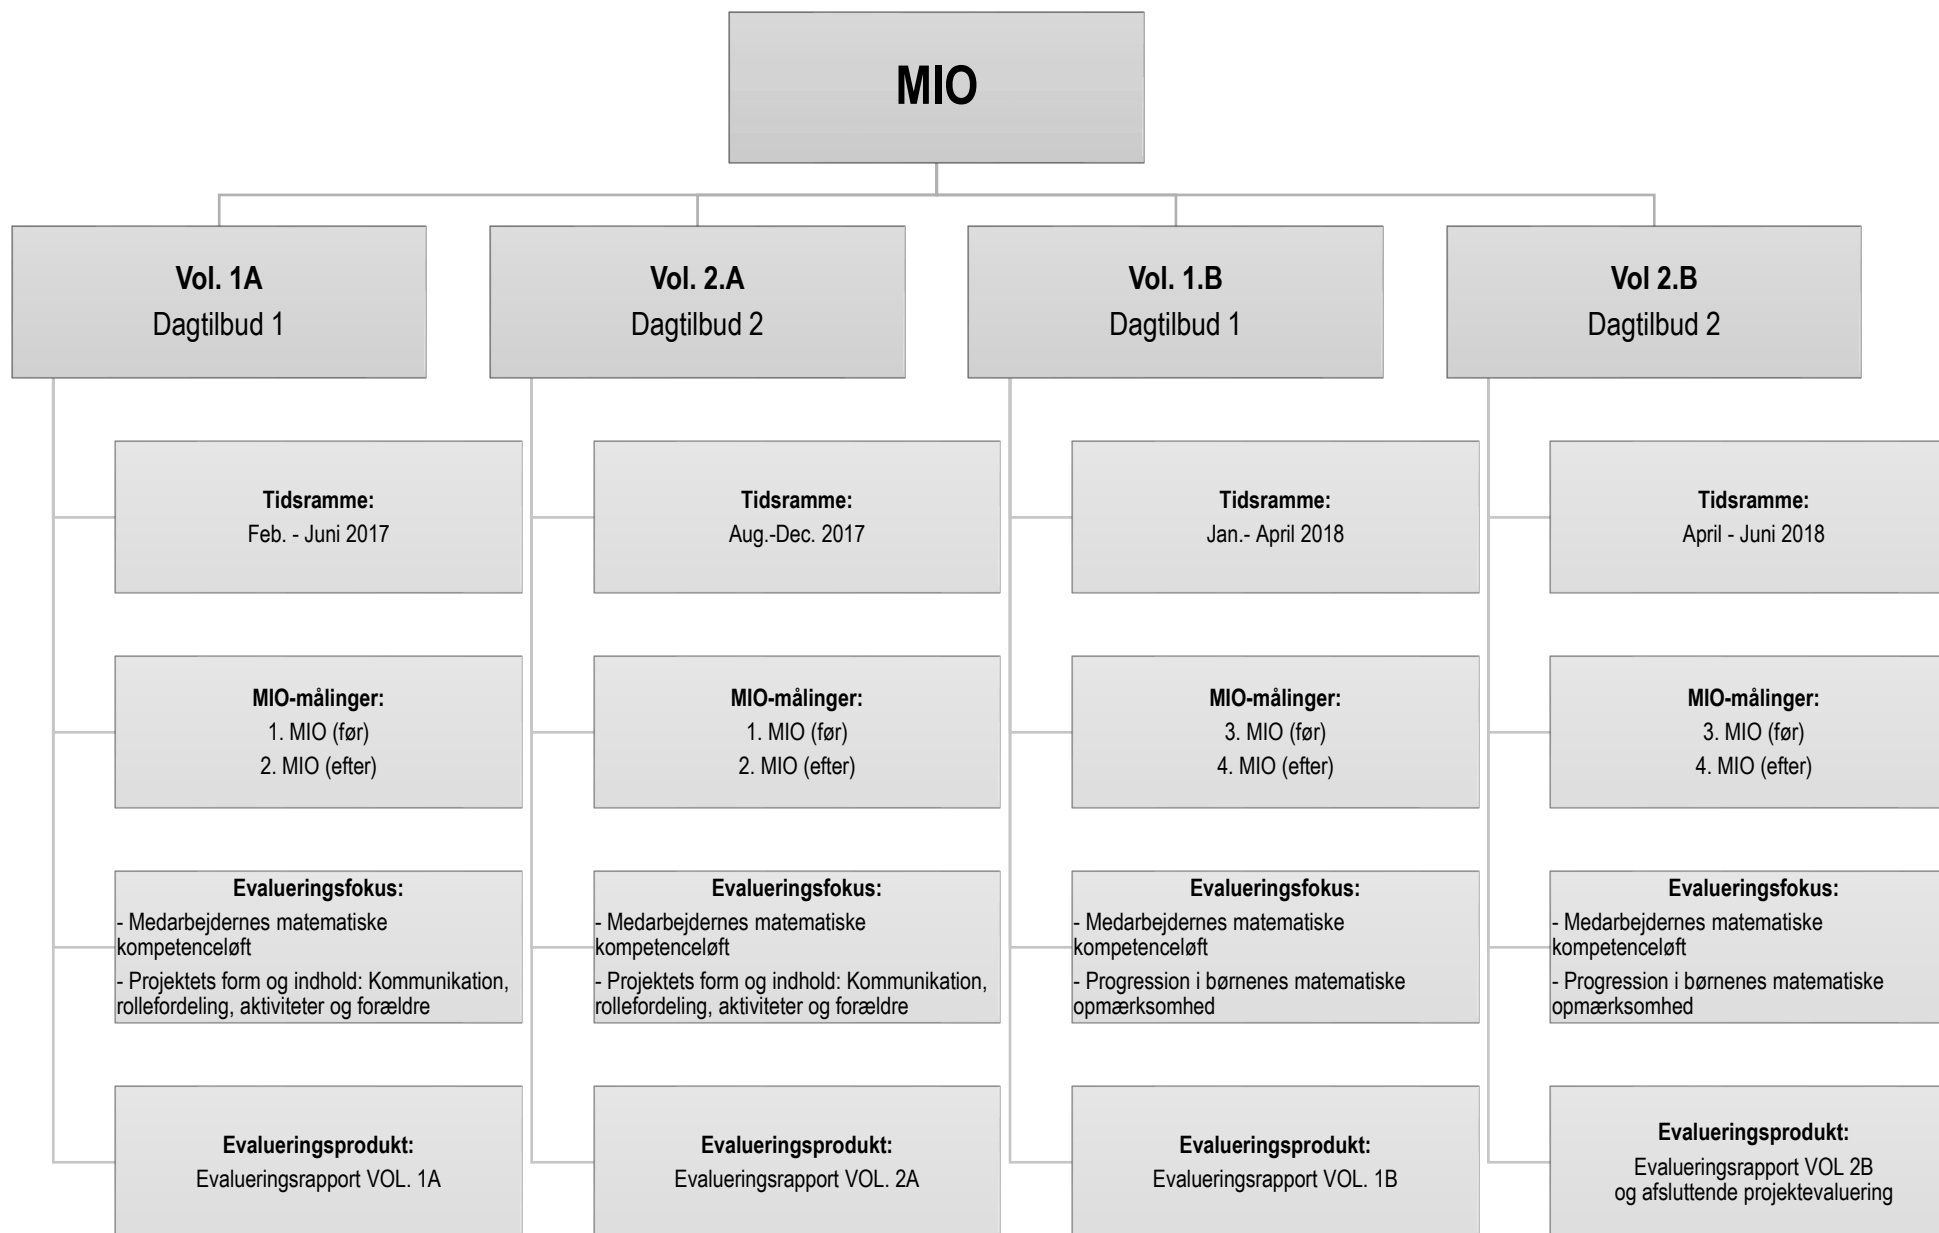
MIO

Vol. 1A
Dagtilbud 1

Tidsramme:
Feb. - Juni 2017

MIO-målinger:
1. MIO (før)
2. MIO (efter)

Evalueringsfokus:
- Medarbejdernes matematiske kompetenceløft
- Projektets form og indhold: Kommunikation, rollefordeling, aktiviteter og forældre

Evalueringsprodukt:
Evalueringsrapport VOL. 1A

Vol. 2.A
Dagtilbud 2

Tidsramme:
Aug.-Dec. 2017

MIO-målinger:
1. MIO (før)
2. MIO (efter)

Evalueringsfokus:
- Medarbejdernes matematiske kompetenceløft
- Projektets form og indhold: Kommunikation, rollefordeling, aktiviteter og forældre

Evalueringsprodukt:
Evalueringsrapport VOL. 2A

Vol. 1.B
Dagtilbud 1

Tidsramme:
Jan.- April 2018

MIO-målinger:
3. MIO (før)
4. MIO (efter)

Evalueringsfokus:
- Medarbejdernes matematiske kompetenceløft
- Progression i børnenes matematiske opmærksomhed

Evalueringsprodukt:
Evalueringsrapport VOL. 1B

Vol 2.B
Dagtilbud 2

Tidsramme:
April - Juni 2018

MIO-målinger:
3. MIO (før)
4. MIO (efter)

Evalueringsfokus:
- Medarbejdernes matematiske kompetenceløft
- Progression i børnenes matematiske opmærksomhed

Evalueringsprodukt:
Evalueringsrapport VOL 2B
og afsluttende projektevaluering